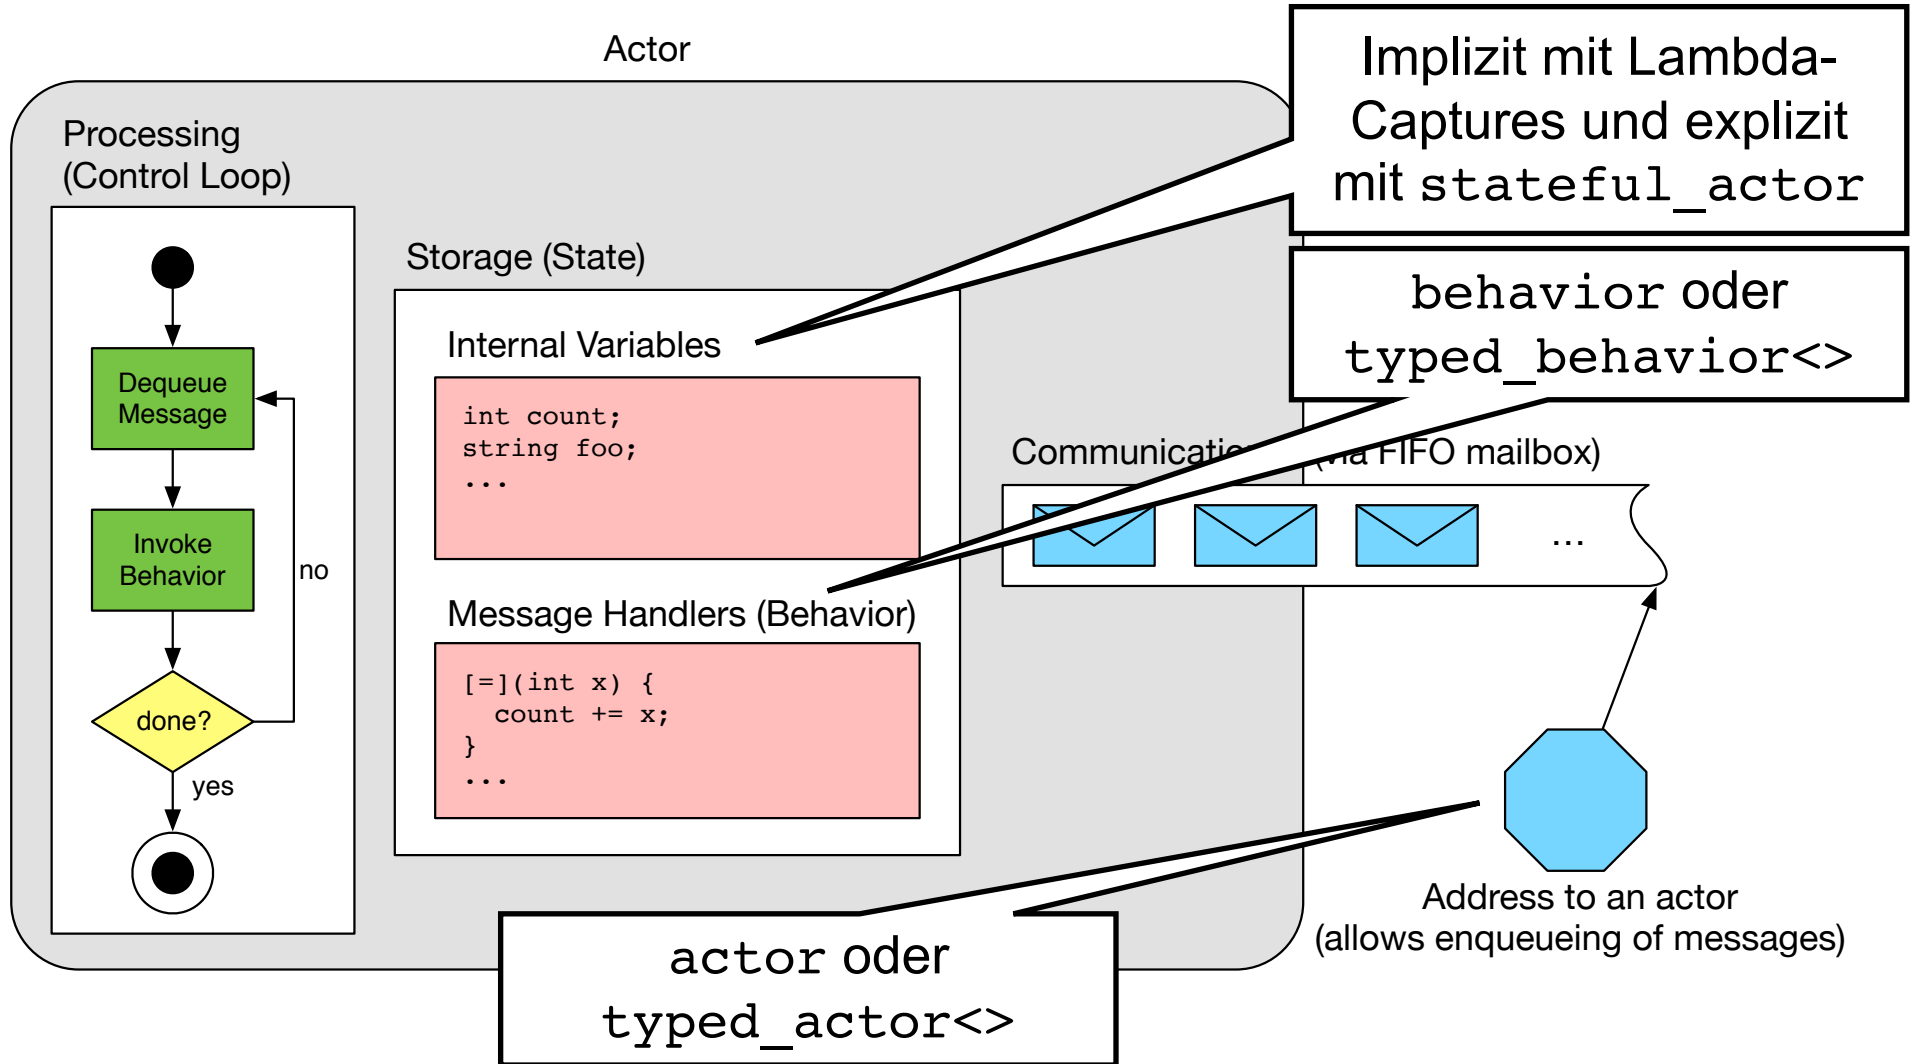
Actor

Processing (Control Loop)

Dequeue Message

Invoke Behavior

done?

no

yes

Storage (State)

Internal Variables

int count;
string foo;
...

Message Handlers (Behavior)

[=](int x) {
  count += x;
}
...

Communicati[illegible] via FIFO mailbox)

...

Implizit mit Lambda-Captures und explizit mit stateful_actor

behavior oder typed_behavior<>

Address to an actor (allows enqueueing of messages)

actor oder typed_actor<>